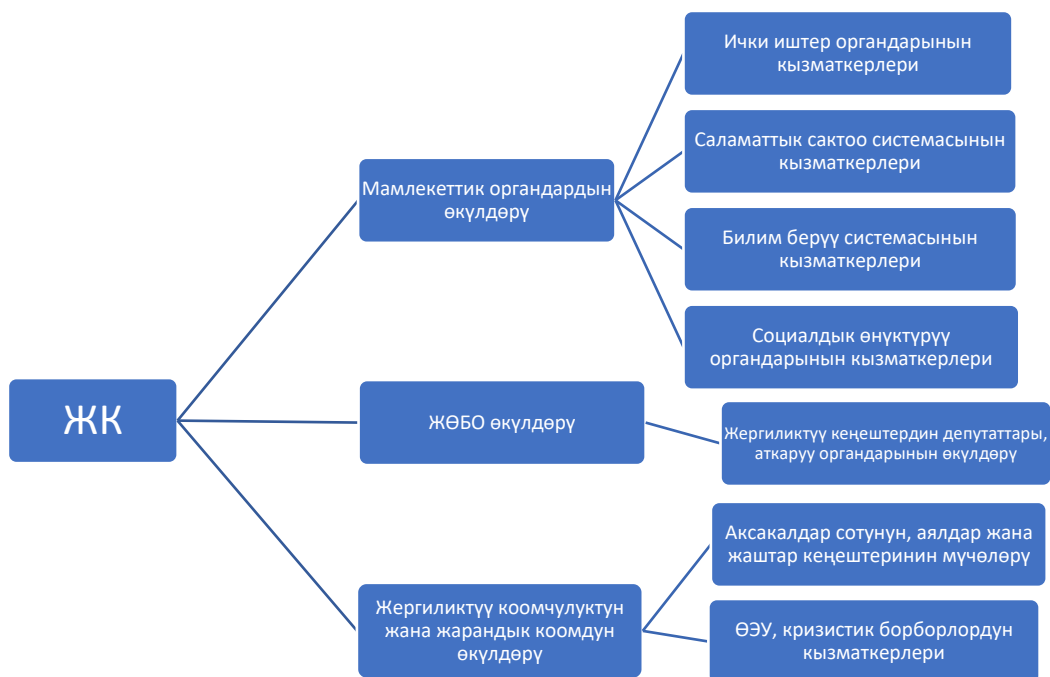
ЖК

Мамлекеттик органдардын өкүлдөрү

Ички иштер органдарынын кызматкерлери

Саламаттык сактоо системасынын кызматкерлери

Билим берүү системасынын кызматкерлери

Социалдык өнүктүрүү органдарынын кызматкерлери

ЖӨБО өкүлдөрү

Жергиликтүү кеңештердин депутаттары, аткаруу органдарынын өкүлдөрү

Жергиликтүү коомчулуктун жана жарандык коомдун өкүлдөрү

Аксакалдар сотунун, аялдар жана жаштар кеңештеринин мүчөлөрү

ӨЭУ, кризистик борборлордун кызматкерлери